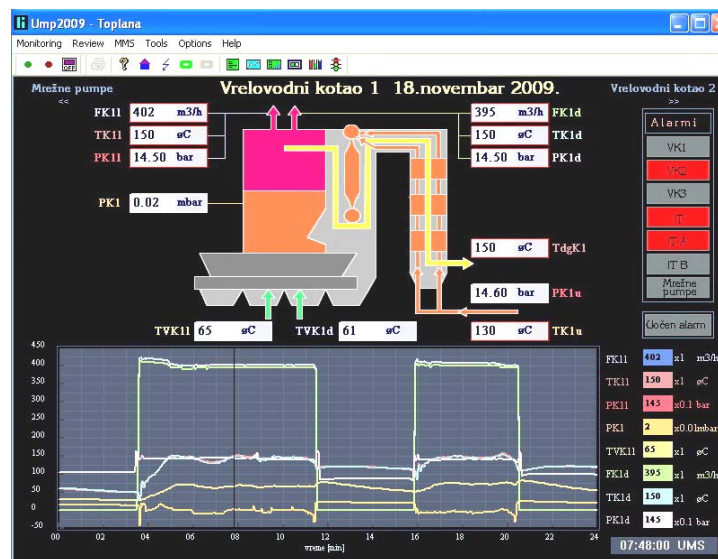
Ump2009 - Toplana

Monitoring Review MMS Tools Options Help

Mrežne pumpe
<<

Vrelovodni kotao 1 18.novembar 2009.

Vrelovodni kotao 2
>>

FK11 402 m3/h
TK11 150 øC
PK11 14.50 bar

395 m3/h FK1d
150 øC TK1d
14.50 bar PK1d

PK1 0.02 mbar

150 øC TdgK1

14.60 bar PK1u

130 øC TK1u

TVK11 65 øC
TVK1d 61 øC

Alarmi
VK1
VK2
VK3
IT
IT A
IT B
Mrežne pumpe

Uočen alarm

450
400
350
300
250
200
150
100
50
0
-50

00 02 04 06 08 10 12 14 16 18 20 22 24
vreme [min]

FK11 402 x1 m3/h
TK11 150 x1 øC
PK11 145 x0.1 bar
PK1 2 x0.1mbar
TVK11 65 x1 øC
FK1d 395 x1 m3/h
TK1d 150 x1 øC
PK1d 145 x0.1 bar

07:48:00 UMS